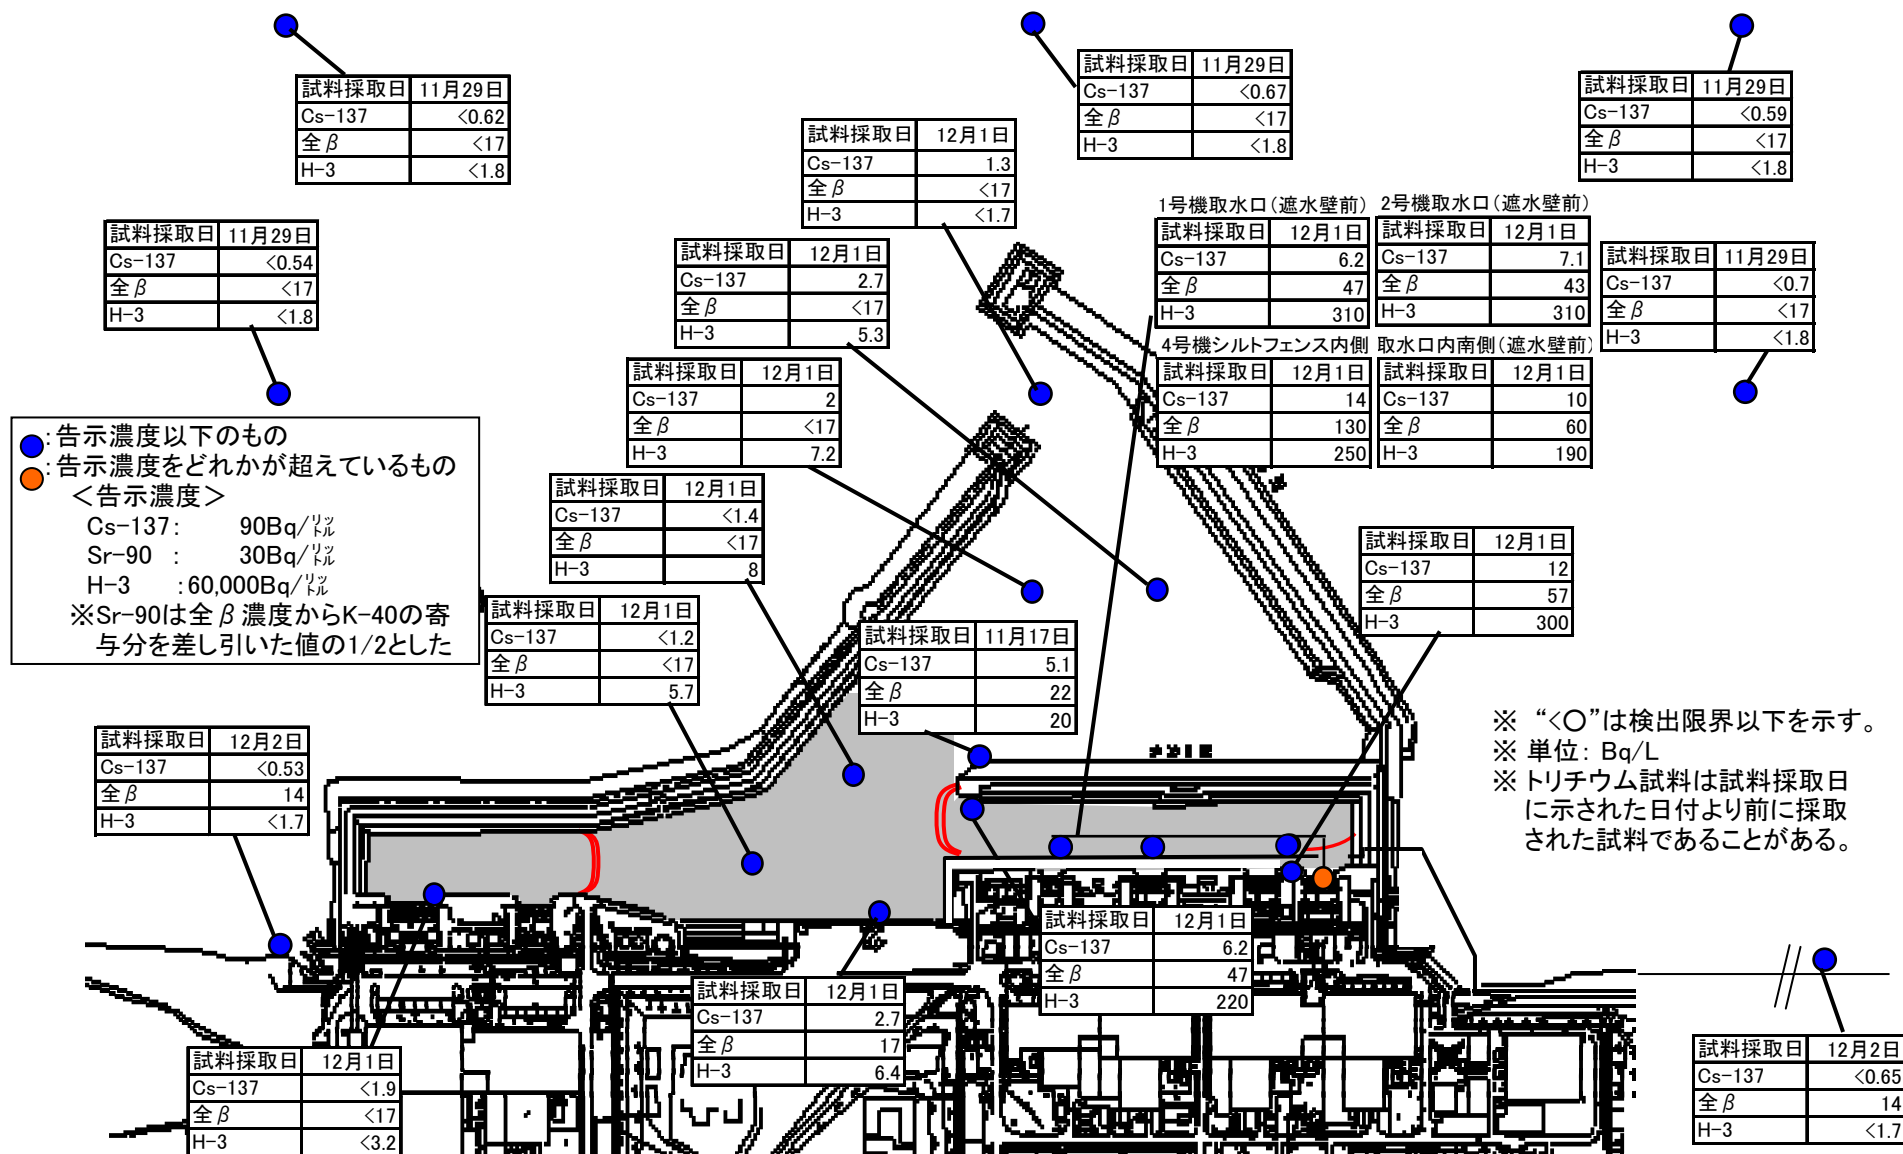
| 試料採取日 | 11月29日 |
|---|---|
| Cs-137 | <0.62 |
| 全β | <17 |
| H-3 | <1.8 |

| 試料採取日 | 11月29日 |
|---|---|
| Cs-137 | <0.67 |
| 全β | <17 |
| H-3 | <1.8 |

| 試料採取日 | 11月29日 |
|---|---|
| Cs-137 | <0.59 |
| 全β | <17 |
| H-3 | <1.8 |

| 試料採取日 | 12月1日 |
|---|---|
| Cs-137 | 1.3 |
| 全β | <17 |
| H-3 | <1.7 |

| 試料採取日 | 11月29日 |
|---|---|
| Cs-137 | <0.54 |
| 全β | <17 |
| H-3 | <1.8 |

1号機取水口（遮水壁前）

| 試料採取日 | 12月1日 |
|---|---|
| Cs-137 | 6.2 |
| 全β | 47 |
| H-3 | 310 |

2号機取水口（遮水壁前）

| 試料採取日 | 12月1日 |
|---|---|
| Cs-137 | 7.1 |
| 全β | 43 |
| H-3 | 310 |

| 試料採取日 | 11月29日 |
|---|---|
| Cs-137 | <0.7 |
| 全β | <17 |
| H-3 | <1.8 |

| 試料採取日 | 12月1日 |
|---|---|
| Cs-137 | 2.7 |
| 全β | <17 |
| H-3 | 5.3 |

4号機シルトフェンス内側

| 試料採取日 | 12月1日 |
|---|---|
| Cs-137 | 14 |
| 全β | 130 |
| H-3 | 250 |

取水口内南側（遮水壁前）

| 試料採取日 | 12月1日 |
|---|---|
| Cs-137 | 10 |
| 全β | 60 |
| H-3 | 190 |

| 試料採取日 | 12月1日 |
|---|---|
| Cs-137 | 2 |
| 全β | <17 |
| H-3 | 7.2 |

●:告示濃度以下のもの
●:告示濃度をどれかが超えているもの
＜告示濃度＞
Cs-137: 90Bq/ﾘｯﾄﾙ
Sr-90 : 30Bq/ﾘｯﾄﾙ
H-3 :60,000Bq/ﾘｯﾄﾙ
※Sr-90は全β濃度からK-40の寄与分を差し引いた値の1/2とした

| 試料採取日 | 12月1日 |
|---|---|
| Cs-137 | <1.4 |
| 全β | <17 |
| H-3 | 8 |

| 試料採取日 | 12月1日 |
|---|---|
| Cs-137 | 12 |
| 全β | 57 |
| H-3 | 300 |

| 試料採取日 | 12月1日 |
|---|---|
| Cs-137 | <1.2 |
| 全β | <17 |
| H-3 | 5.7 |

| 試料採取日 | 11月17日 |
|---|---|
| Cs-137 | 5.1 |
| 全β | 22 |
| H-3 | 20 |

※ “<○”は検出限界以下を示す。
※ 単位：Bq/L
※ トリチウム試料は試料採取日に示された日付より前に採取された試料であることがある。

| 試料採取日 | 12月2日 |
|---|---|
| Cs-137 | <0.53 |
| 全β | 14 |
| H-3 | <1.7 |

| 試料採取日 | 12月1日 |
|---|---|
| Cs-137 | 6.2 |
| 全β | 47 |
| H-3 | 220 |

| 試料採取日 | 12月1日 |
|---|---|
| Cs-137 | 2.7 |
| 全β | 17 |
| H-3 | 6.4 |

| 試料採取日 | 12月1日 |
|---|---|
| Cs-137 | <1.9 |
| 全β | <17 |
| H-3 | <3.2 |

| 試料採取日 | 12月2日 |
|---|---|
| Cs-137 | <0.65 |
| 全β | 14 |
| H-3 | <1.7 |